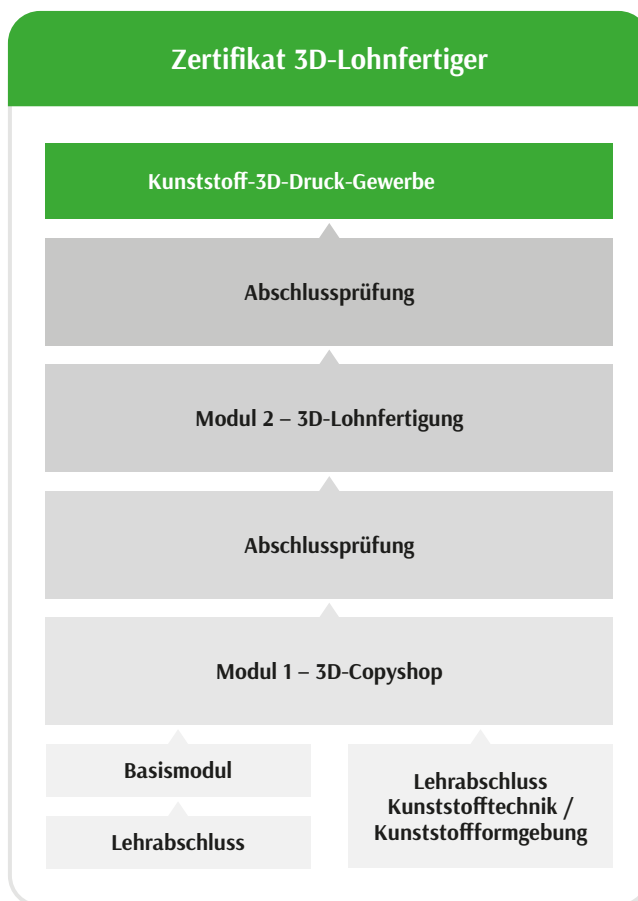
Zertifikat 3D-Lohnfertiger

Kunststoff-3D-Druck-Gewerbe

Abschlussprüfung

Modul 2 – 3D-Lohnfertigung

Abschlussprüfung

Modul 1 – 3D-Copyshop

Basismodul

Lehrabschluss

Lehrabschluss Kunststofftechnik / Kunststoffformgebung